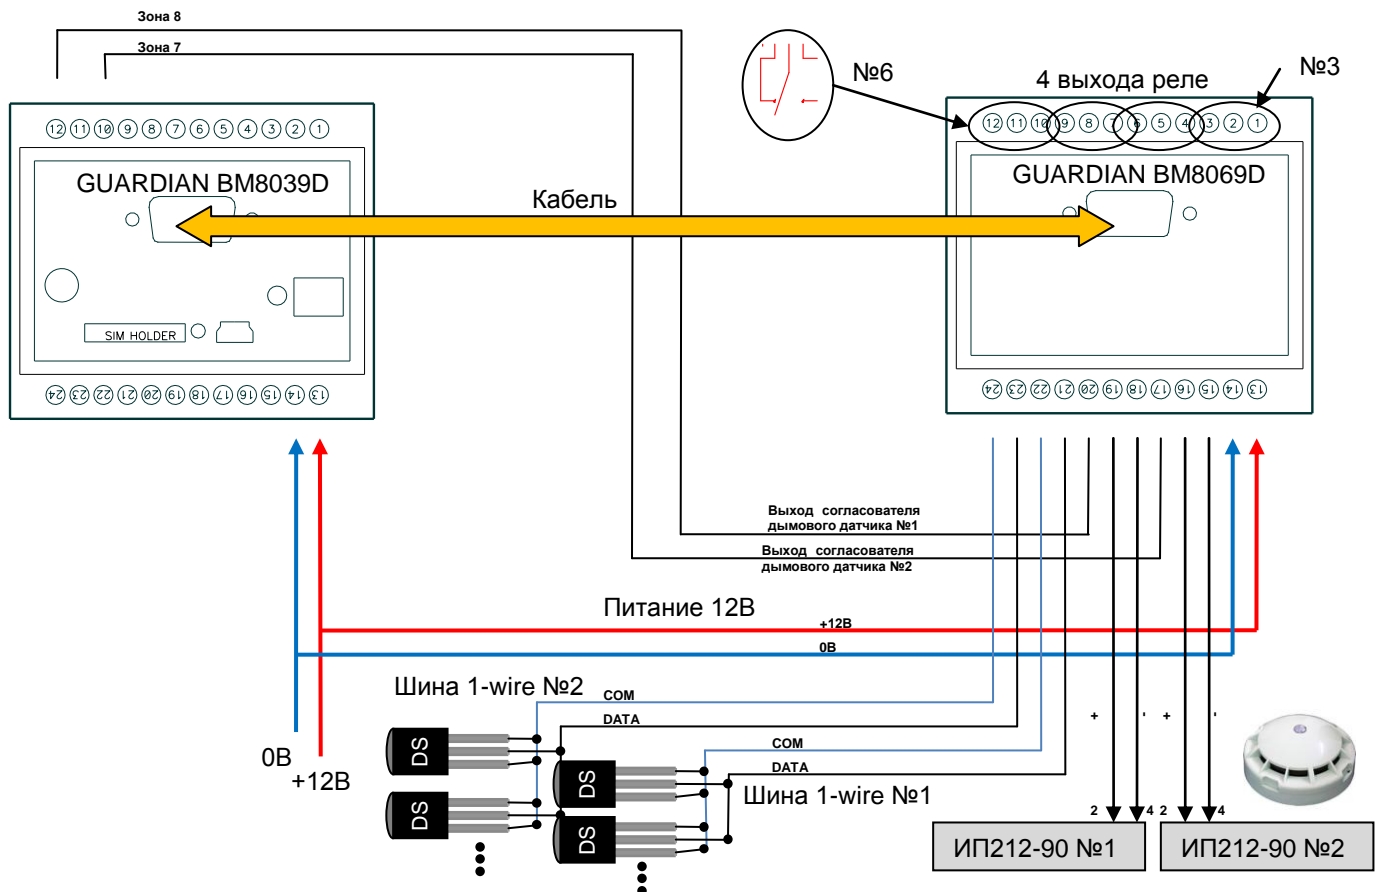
Зона 8

Зона 7

12 11 10 9 8 7 6 5 4 3 2 1

GUARDIAN BM8039D

SIM HOLDER

24 23 22 21 20 19 18 17 16 15 14 13

№6

4 выхода реле

№3

12 11 10 9 8 7 6 5 4 3 2 1

GUARDIAN BM8069D

24 23 22 21 20 19 18 17 16 15 14 13

Кабель

Выход согласователя дымового датчика №1

Выход согласователя дымового датчика №2

Питание 12В

+12В

0В

Шина 1-wire №2

COM

DATA

COM

DATA

Шина 1-wire №1

DS

DS

DS

DS

0В

+12В

+ ' + '

2 4 2 4

ИП212-90 №1

ИП212-90 №2